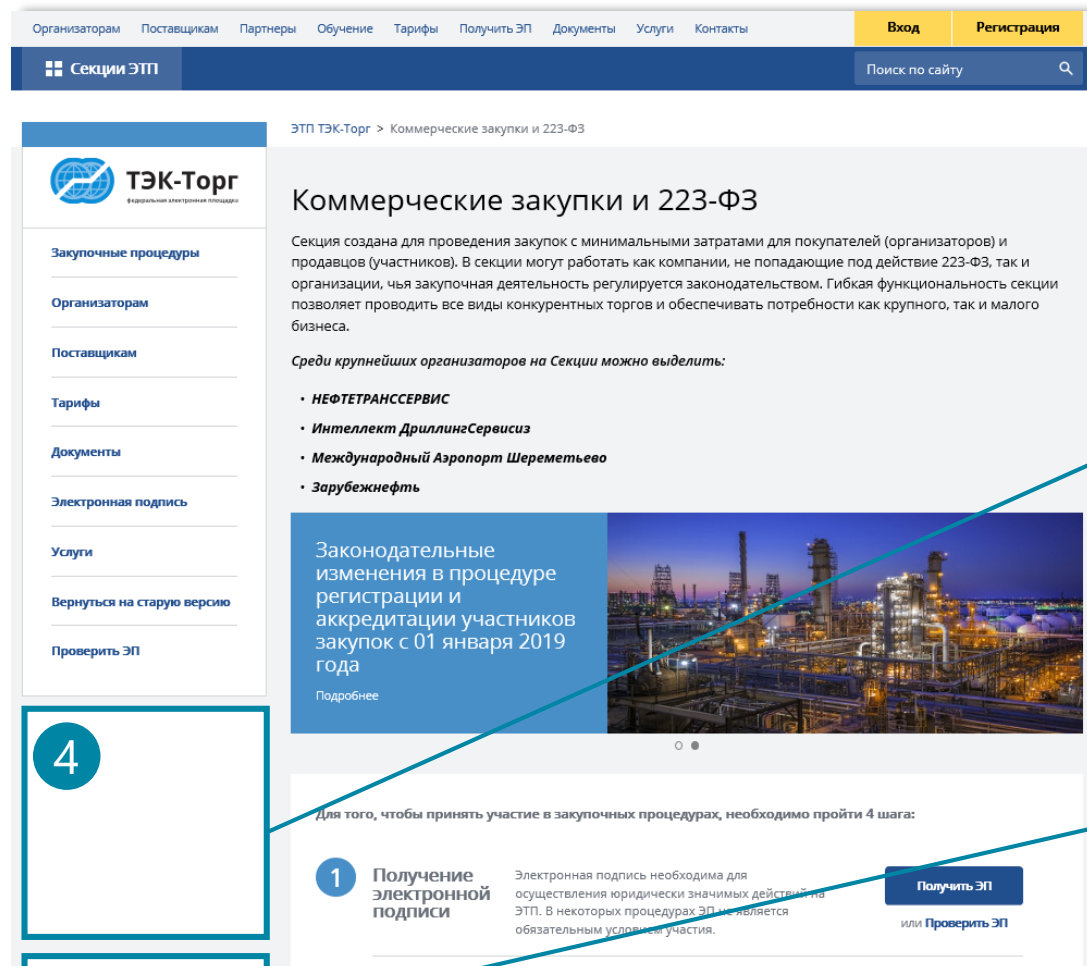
Организаторам Поставщикам Партнеры Обучение Тарифы Получить ЭП Документы Услуги Контакты

Вход Регистрация

Секции ЭТП

Поиск по сайту

ЭТП ТЭК-Торг > Коммерческие закупки и 223-ФЗ

ТЭК-Торг
федеральная электронная площадка

Закупочные процедуры

Организаторам

Поставщикам

Тарифы

Документы

Электронная подпись

Услуги

Вернуться на старую версию

Проверить ЭП

4

Коммерческие закупки и 223-ФЗ

Секция создана для проведения закупок с минимальными затратами для покупателей (организаторов) и продавцов (участников). В секции могут работать как компании, не попадающие под действие 223-ФЗ, так и организации, чья закупочная деятельность регулируется законодательством. Гибкая функциональность секции позволяет проводить все виды конкурентных торгов и обеспечивать потребности как крупного, так и малого бизнеса.

Среди крупнейших организаторов на Секции можно выделить:

• НЕФТЕТРАНССЕРВИС
• Интеллект ДриллингСервисиз
• Международный Аэропорт Шереметьево
• Зарубежнефть

Законодательные изменения в процедуре регистрации и аккредитации участников закупок с 01 января 2019 года

Подробнее

Для того, чтобы принять участие в закупочных процедурах, необходимо пройти 4 шага:

1

Получение электронной подписи

Электронная подпись необходима для осуществления юридически значимых действий на ЭТП. В некоторых процедурах ЭП не является обязательным условием участия.

Получить ЭП

или Проверить ЭП